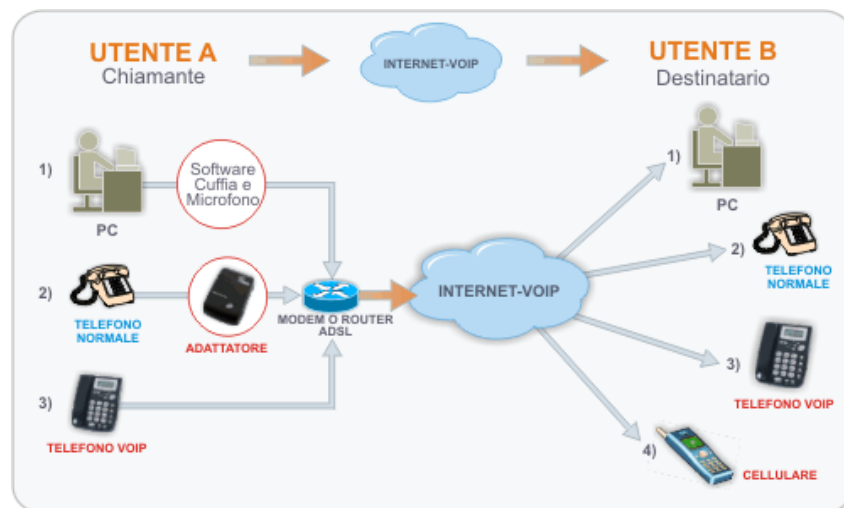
UTENTE A
Chiamante

INTERNET-VOIP

UTENTE B
Destinatario

1)
PC

Software Cuffia e Microfono

2)
TELEFONO NORMALE

ADATTATORE

MODEM O ROUTER ADSL

3)
TELEFONO VOIP

INTERNET-VOIP

1)
PC

2)
TELEFONO NORMALE

3)
TELEFONO VOIP

4)
CELLULARE